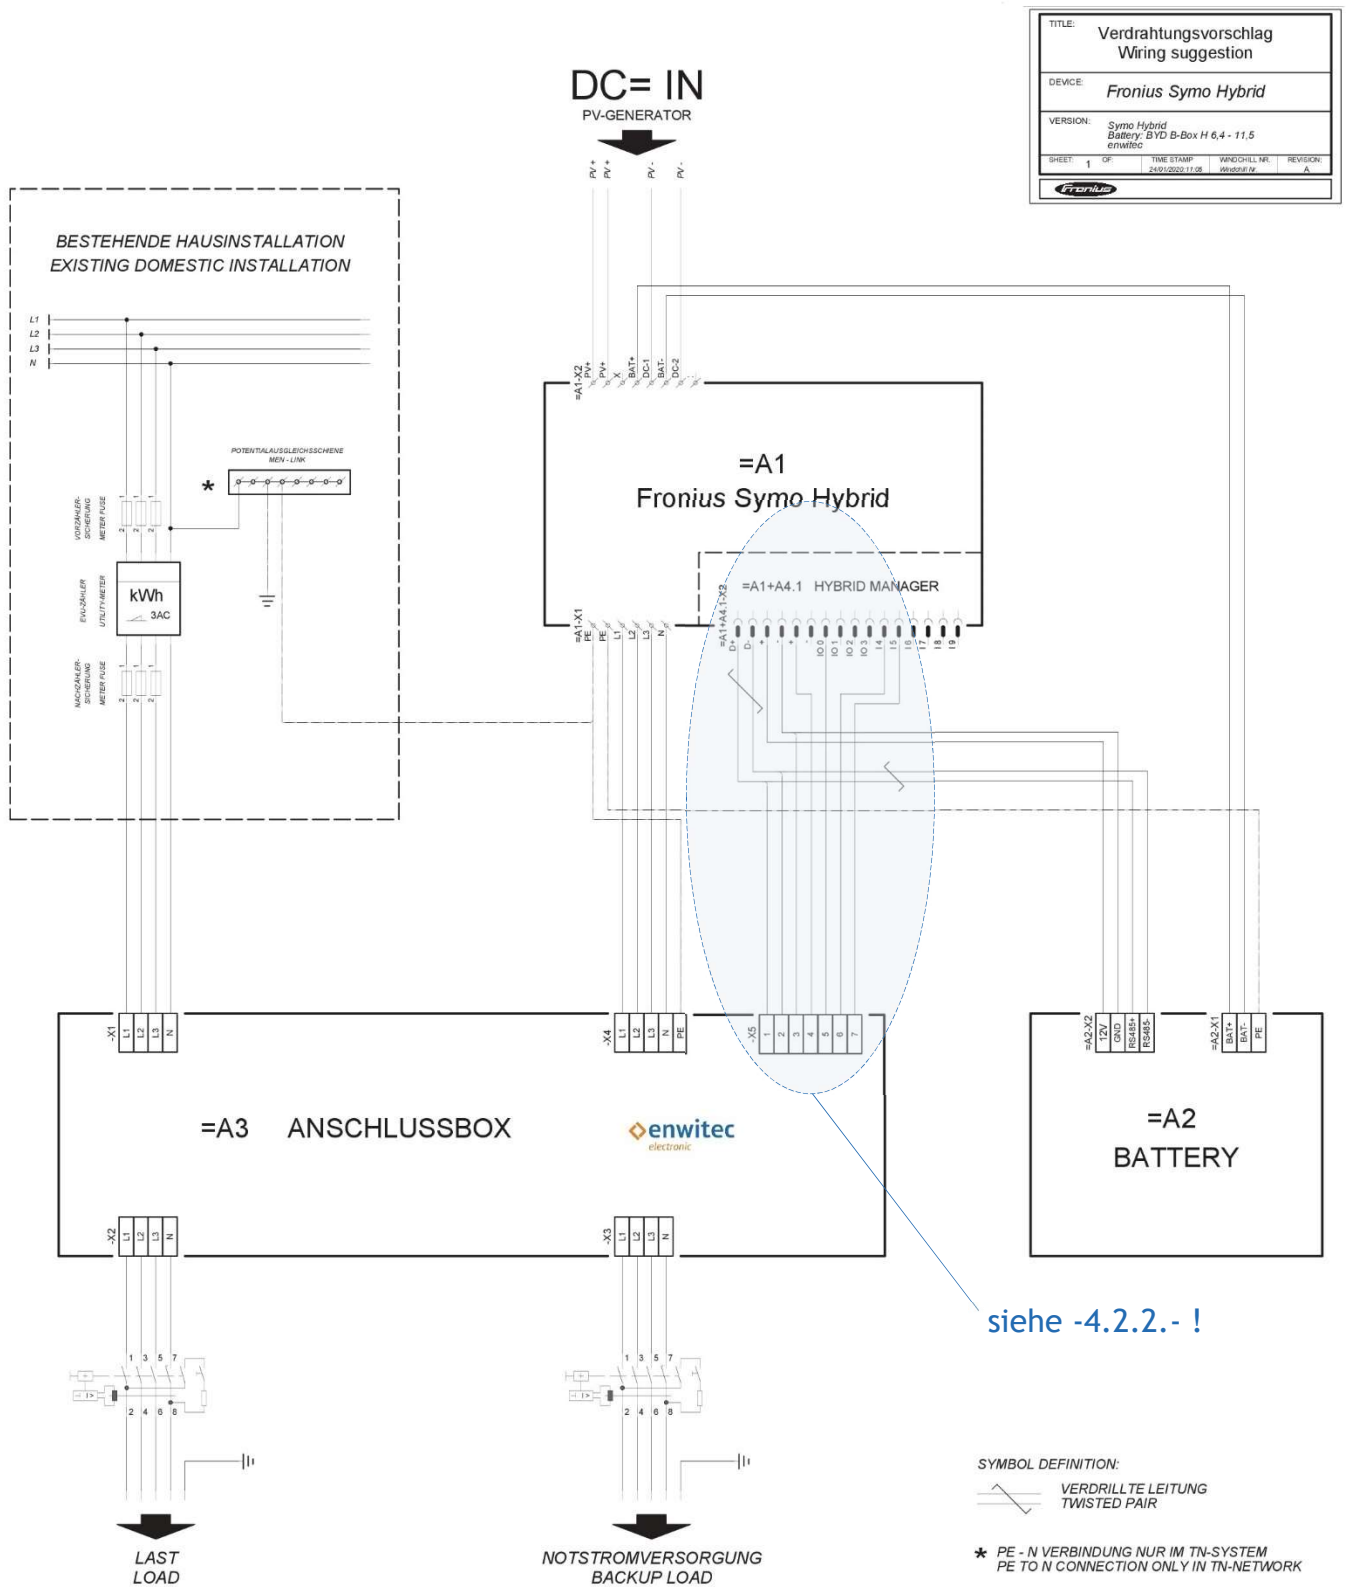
| TITLE: | Verdrahtungsvorschlag Wiring suggestion | | | |
|---|---|---|---|---|
| DEVICE: | Fronius Symo Hybrid | | | |
| VERSION: | Symo Hybrid Battery: BYD B-Box H 6,4 - 11,5 enwitec | | | |
| SHEET: 1 OF: | TIME STAMP 24/01/2020 11:08 | WINDCHILL NR. Windchill Nr. | REVISION: A | |

Fronius

DC= IN
PV-GENERATOR

PV + PV + PV - PV -

BESTEHENDE HAUSINSTALLATION
EXISTING DOMESTIC INSTALLATION

L1
L2
L3
N

POTENTIALAUSGLEICHSSCHIENE
MEN - LINK

*

VORZÄHLER-SICHERUNG METER FUSE

EVU-ZÄHLER UTILITY-METER

kWh
3AC

NACHZÄHLER-SICHERUNG METER FUSE

=A1-X2 PV+ PV+ X BAT+ DC-1 BAT- DC-2

=A1
Fronius Symo Hybrid

=A1+A4.1 HYBRID MANAGER

=A1-X1 PE PE L1 L2 L3 N

=A1+A4.1-X3 D+ D- + - + - IO 0 IO 1 IO 2 IO 3 I 4 I 5 I 6 I 7 I 8 I 9

-X1 L1 L2 L3 N

-X4 L1 L2 L3 N PE

-X5 1 2 3 4 5 6 7

=A2-X2 12V GND RS485+ RS485-

=A2-X1 BAT+ BAT- PE

=A3 ANSCHLUSSBOX

enwitec
electronic

=A2
BATTERY

-X2 L1 L2 L3 N

-X3 L1 L2 L3 N

siehe -4.2.2.- !

1 3 5 7
2 4 6 8

1 3 5 7
2 4 6 8

SYMBOL DEFINITION:
VERDRILLTE LEITUNG
TWISTED PAIR

* PE - N VERBINDUNG NUR IM TN-SYSTEM
PE TO N CONNECTION ONLY IN TN-NETWORK

LAST
LOAD

NOTSTROMVERSORGUNG
BACKUP LOAD